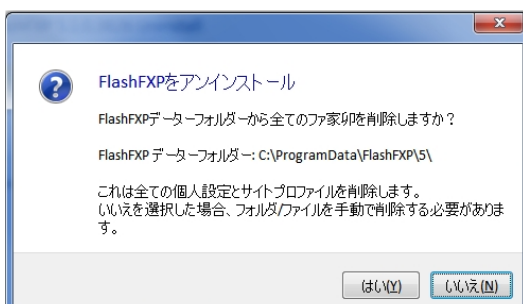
FlashFXPをアンインストール

FlashFXPデーターフォルダーから全てのファ家卯を削除しますか？

FlashFXP データーフォルダー: C:\ProgramData\FlashFXP\5\

これは全ての個人設定とサイトプロファイルを削除します。
いいえを選択した場合、フォルダ/ファイルを手動で削除する必要があります。

はい(Y)　いいえ(N)